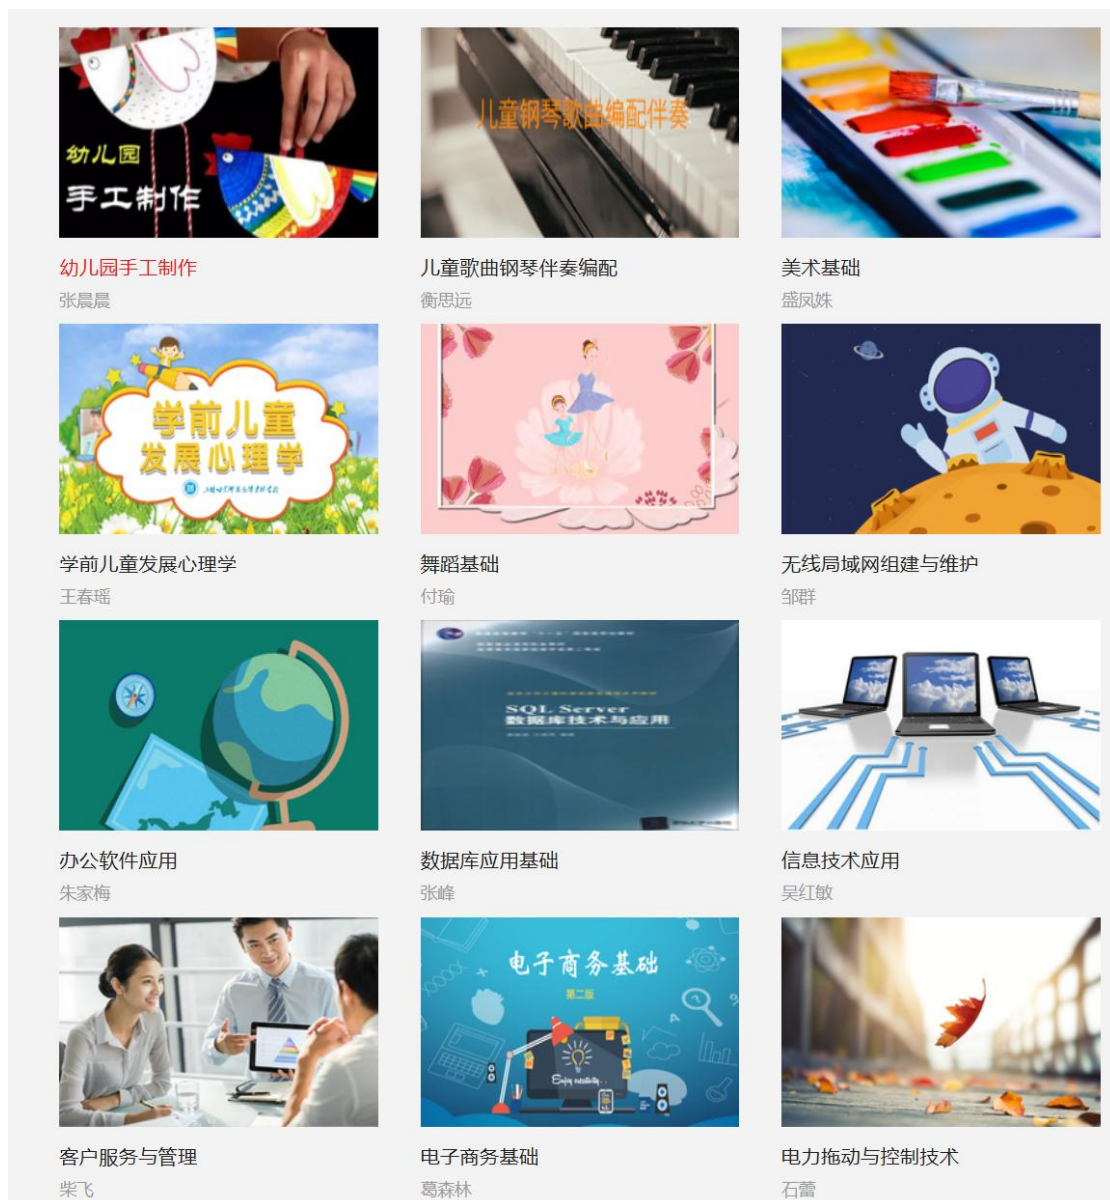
幼儿园
手工制作

幼儿园手工制作
张晨晨

儿童钢琴歌曲编配伴奏

儿童歌曲钢琴伴奏编配
衡思远

美术基础
盛凤姝

学前儿童
发展心理学

学前儿童发展心理学
王春瑶

舞蹈基础
付瑜

无线局域网组建与维护
邹群

SQL Server
数据库技术与应用

办公软件应用
朱家梅

数据库应用基础
张峰

信息技术应用
吴红敏

电子商务基础
第二版

客户服务与管理
柴飞

电子商务基础
葛森林

电力拖动与控制技术
石蕾